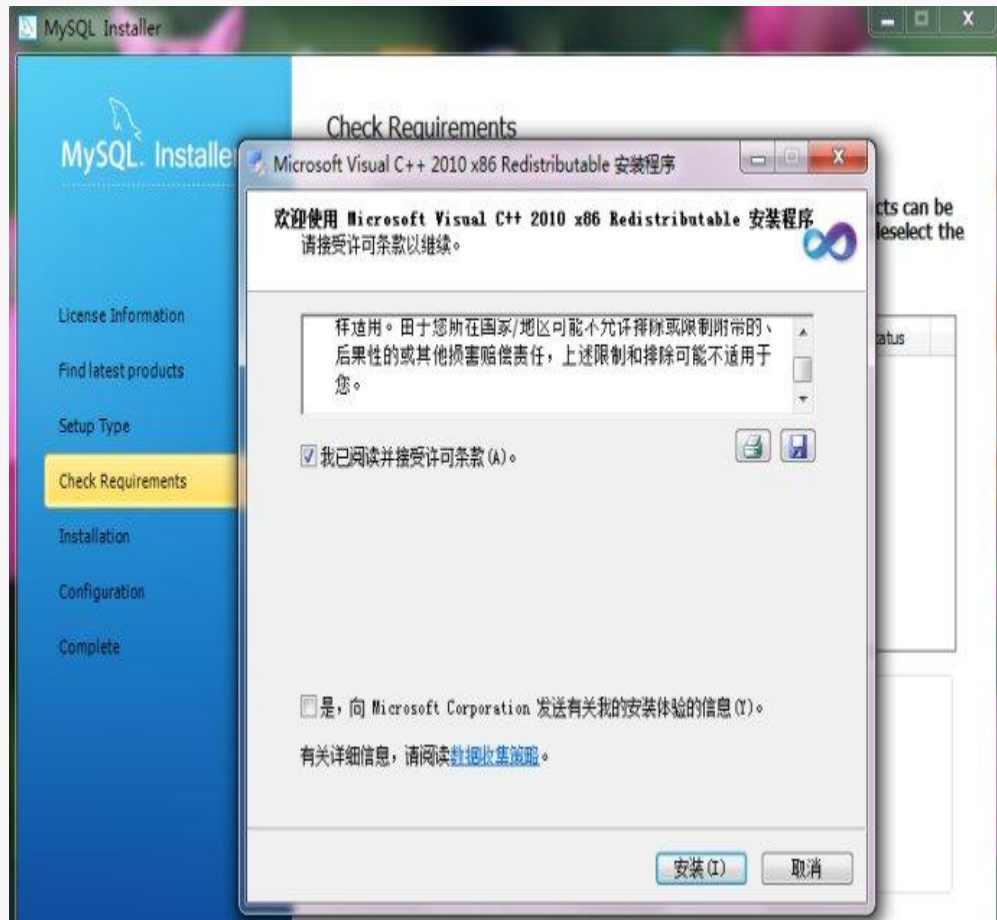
MySQL Installer

MySQL. Installer

Check Requirements

cts can be
leselect the

tatus

License Information
Find latest products
Setup Type
Check Requirements
Installation
Configuration
Complete

Microsoft Visual C++ 2010 x86 Redistributable 安装程序

欢迎使用 Microsoft Visual C++ 2010 x86 Redistributable 安装程序
请接受许可条款以继续。

样适用。由于您所在国家/地区可能不允许排除或限制附带的、后果性的或其他损害赔偿责任，上述限制和排除可能不适用于您。

我已阅读并接受许可条款(A)。

是，向 Microsoft Corporation 发送有关我的安装体验的信息(Y)。

有关详细信息，请阅读数据收集策略。

安装(I)
取消